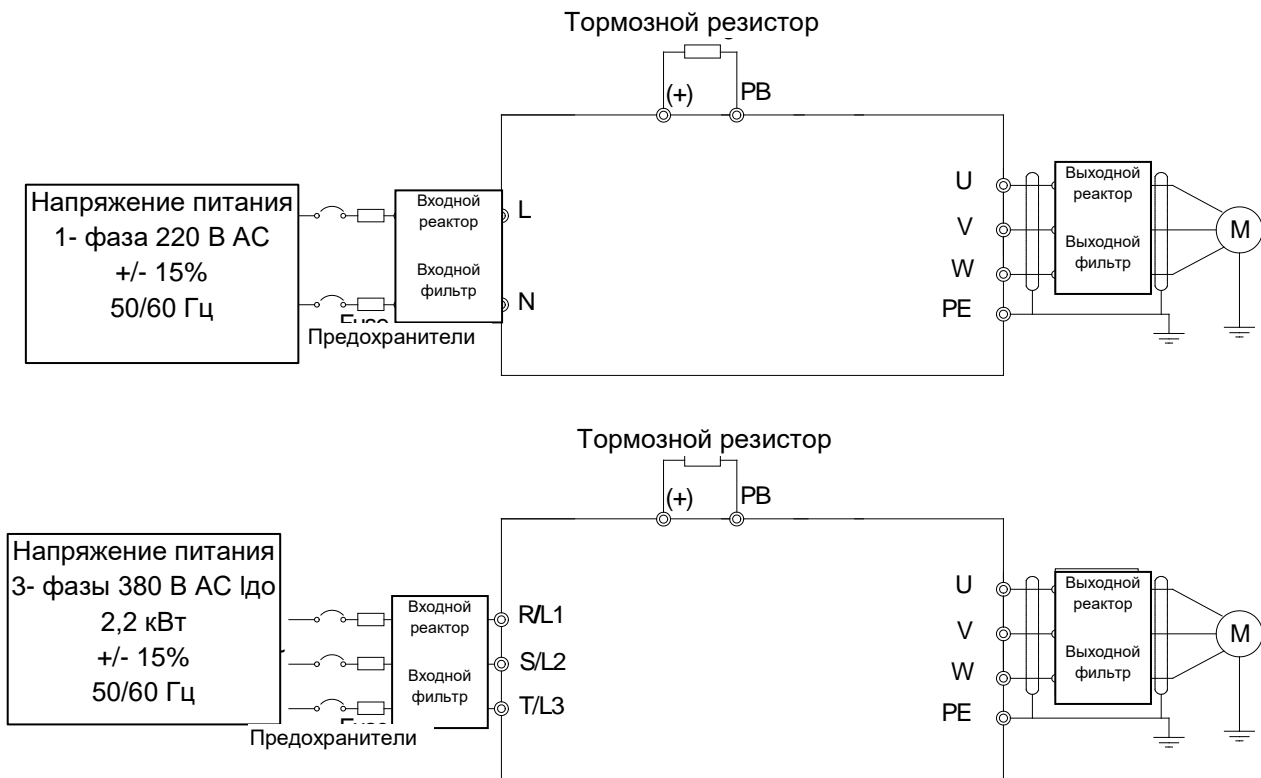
Тормозной резистор

(+) PB

Напряжение питания
1- фаза 220 В АС
+/- 15%
50/60 Гц

Входной реактор

Входной фильтр

L

N

Fuse
Предохранители

U
V
W
PE

Выходной реактор

Выходной фильтр

M

Тормозной резистор

(+) PB

Напряжение питания
3- фазы 380 В АС Ідо
2,2 кВт
+/- 15%
50/60 Гц

Входной реактор

Входной фильтр

R/L1
S/L2
T/L3

Fuse
Предохранители

U
V
W
PE

Выходной реактор

Выходной фильтр

M